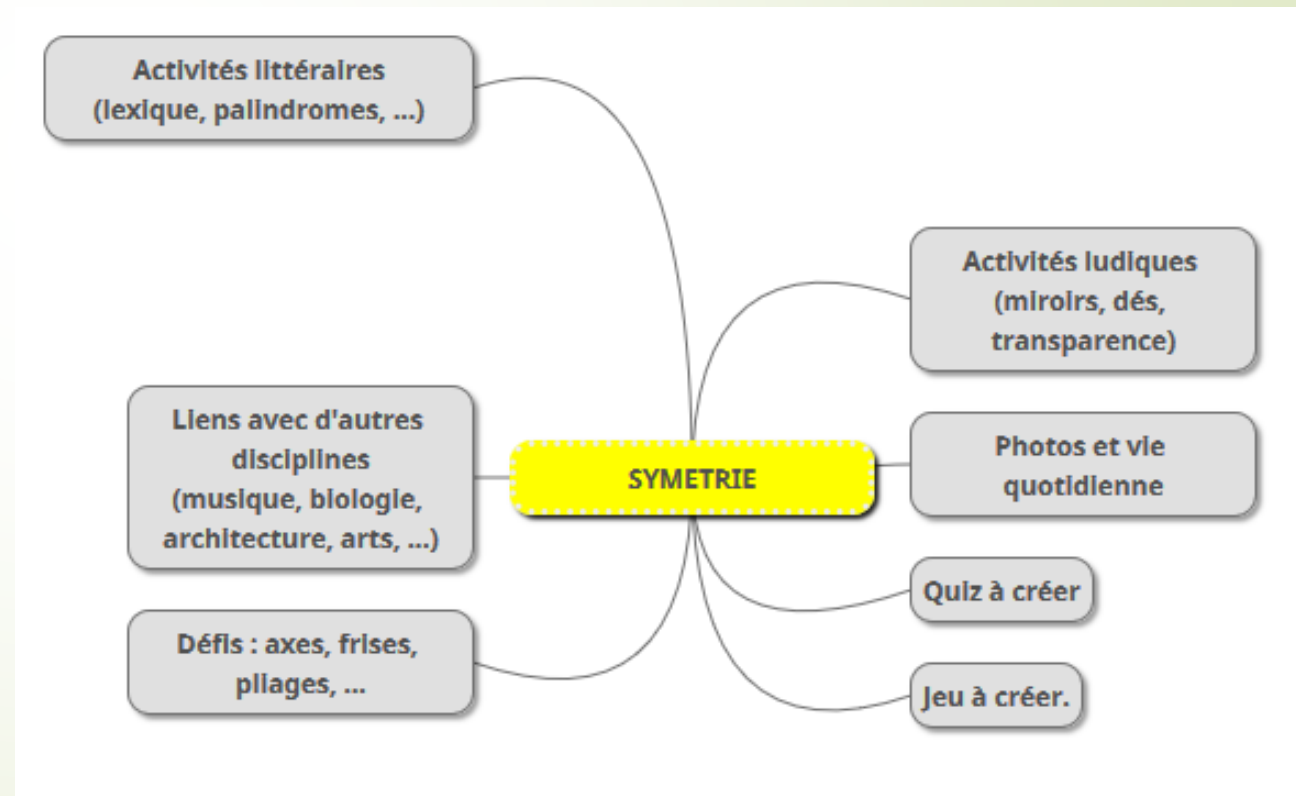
Activités littéraires
(lexique, palindromes, ...)

Activités ludiques
(miroirs, dés,
transparence)

Liens avec d'autres
disciplines
(musique, biologie,
architecture, arts, ...)

SYMETRIE

Photos et vie
quotidienne

Quiz à créer

Défis : axes, frises,
pliages, ...

Jeu à créer.